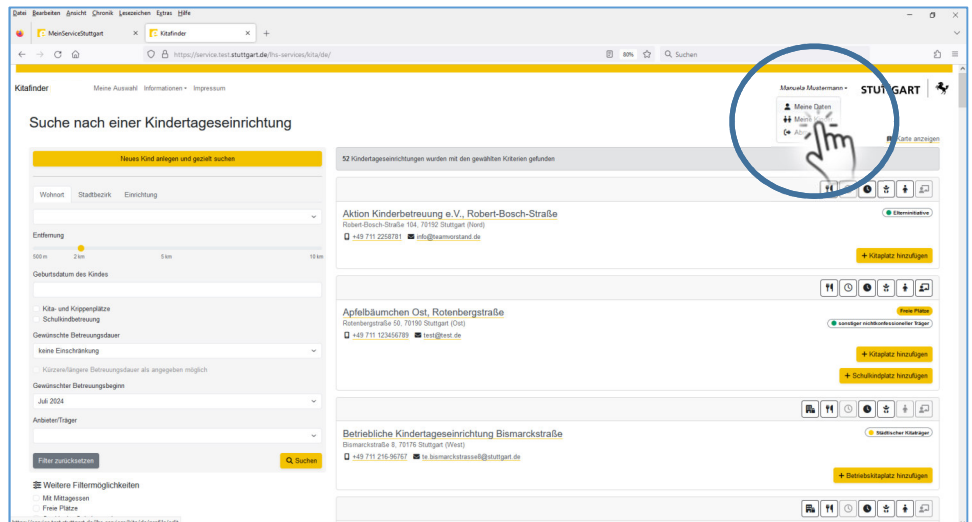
Datei Bearbeiten Ansicht Chronik Lesezeichen Extras Hilfe

MeinServiceStuttgart ×
Kitafinder ×
+

https://service.test.stuttgart.de/lhs-services/kita/de/
80%
Suchen

Kitafinder
Meine Auswahl Informationen Impressum
Manuela Mustermann
STUTTGART
Meine Daten
Meine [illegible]
Ab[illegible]

Suche nach einer Kindertageseinrichtung
Karte anzeigen

Neues Kind anlegen und gezielt suchen

52 Kindertageseinrichtungen wurden mit den gewählten Kriterien gefunden

Wohnort Stadtbezirk Einrichtung

Entfernung
500 m 2 km 5 km 10 km

Geburtsdatum des Kindes

Kita- und Krippenplätze
Schulkindbetreuung

Gewünschte Betreuungsdauer
keine Einschränkung
Kürzere/längere Betreuungsdauer als angegeben möglich

Gewünschter Betreuungsbeginn
Juli 2024

Anbieter/Träger

Filter zurücksetzen
Suchen

Weitere Filtermöglichkeiten
Mit Mittagessen
Freie Plätze

Aktion Kinderbetreuung e.V., Robert-Bosch-Straße
Elterninitiative
Robert-Bosch-Straße 104, 70192 Stuttgart (Nord)
+49 711 2258781 info@learnvorstand.de
+ Kitaplatz hinzufügen

Apfelbäumchen Ost, Rotenbergstraße
Freie Plätze
sonstiger nichtkonfessioneller Träger
Rotenbergstraße 50, 70190 Stuttgart (Ost)
+49 711 123456789 test@test.de
+ Kitaplatz hinzufügen
+ Schulkindplatz hinzufügen

Betriebliche Kindertageseinrichtung Bismarckstraße
Städtischer Kitaträger
Bismarckstraße 8, 70176 Stuttgart (West)
+49 711 216-96767 te.bismarckstrasse8@stuttgart.de
+ Betriebskitaplatz hinzufügen